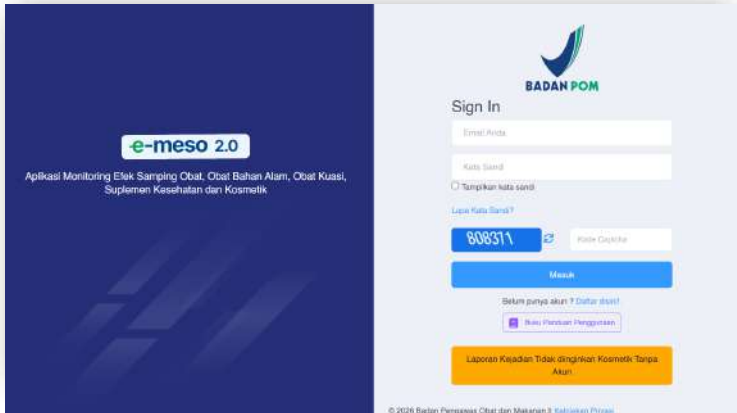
e-meso 2.0

Aplikasi Monitoring Efek Samping Obat, Obat Bahan Alam, Obat Kuasi, Suplemen Kesehatan dan Kosmetik

BADAN POM

Sign In

Email Anda

Kata Sandi

Tampilkan kata sandi

Lupa Kata Sandi?

808311

Kode Captcha

Masuk

Belum punya akun ? Daftar disini!

Buku Panduan Penggunaan

Laporan Kejadian Tidak diinginkan Kosmetik Tanpa Akun

© 2026 Badan Pengawas Obat dan Makanan | Kebijakan Privasi